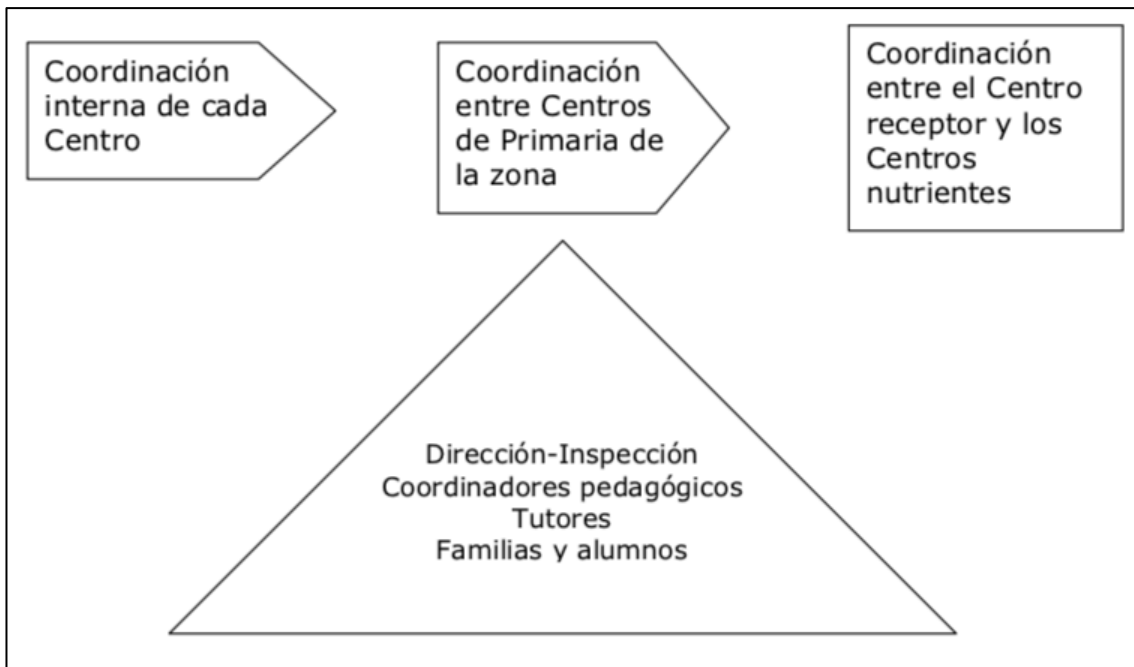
Coordinación interna de cada Centro

Coordinación entre Centros de Primaria de la zona

Coordinación entre el Centro receptor y los Centros nutrientes

Dirección-Inspección
Coordinadores pedagógicos
Tutores
Familias y alumnos